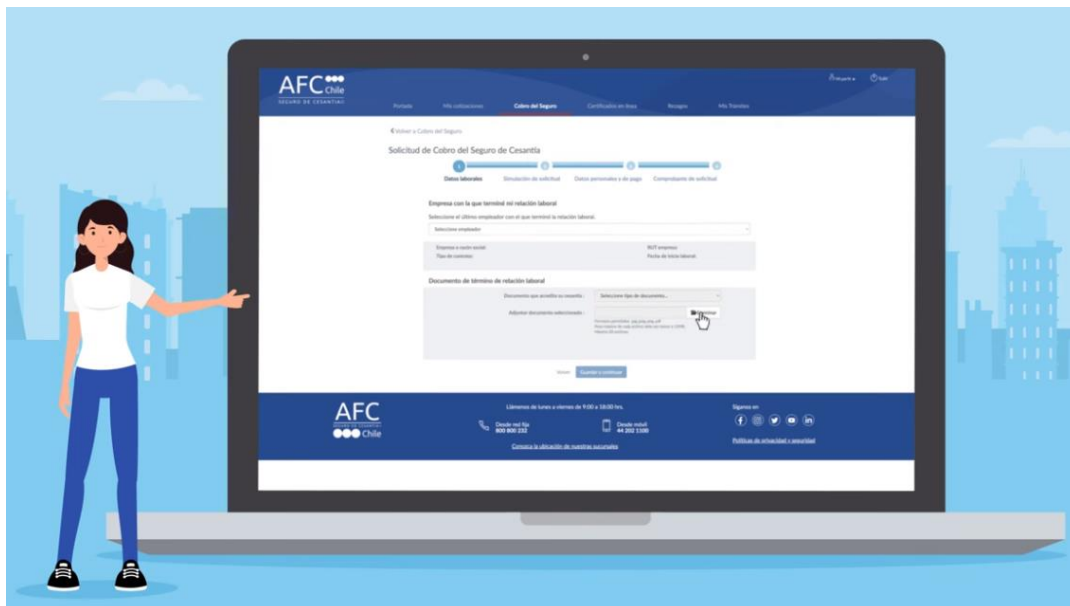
AFC Chile
SEGURO DE CESANTÍA

Portada | Mis cotizaciones | Cobro del Seguro | Certificados en línea | Rezagos | Mis Trámites

Salir

Volver a Cobro del Seguro

Solicitud de Cobro del Seguro de Cesantía

Datos laborales | Simulación de solicitud | Datos personales y de pago | Comprobante de solicitud

Empresa con la que terminé mi relación laboral

Seleccione el último empleador con el que terminó la relación laboral.

Seleccione empleador

Empresa o razón social
Tipo de contrato:
RUT empresa:
Fecha de inicio laboral:

Documento de término de relación laboral

Documento que acredita su cesantía: Seleccione tipo de documento...

Adjuntar documento seleccionado: Examinar

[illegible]

Volver | Guardar y continuar

AFC Chile

Llámenos de lunes a viernes de 9:00 a 18:00 hrs.

Desde red fija 800 800 232
Desde móvil 44 202 1100

Conozca la ubicación de nuestras sucursales

Síganos en:

Políticas de privacidad y seguridad